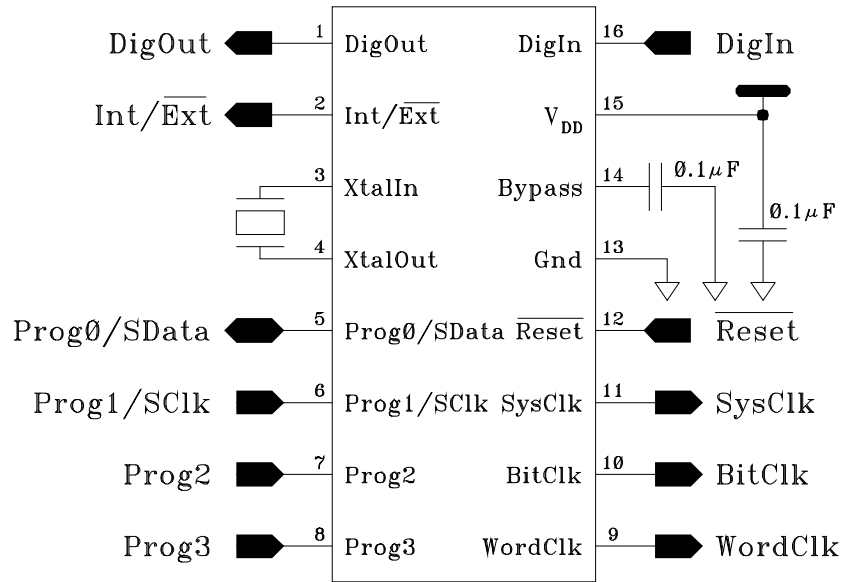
DigOut 1 DigOut
DigIn 16 DigIn

Int/$\overline{\text{Ext}}$ 2 Int/$\overline{\text{Ext}}$
$V_{DD}$ 15

3 XtalIn
Bypass 14 0.1$\mu$F
0.1$\mu$F

4 XtalOut
Gnd 13

Prog0/SData 5 Prog0/SData
$\overline{\text{Reset}}$ 12 $\overline{\text{Reset}}$

Prog1/SClk 6 Prog1/SClk
SysClk 11 SysClk

Prog2 7 Prog2
BitClk 10 BitClk

Prog3 8 Prog3
WordClk 9 WordClk